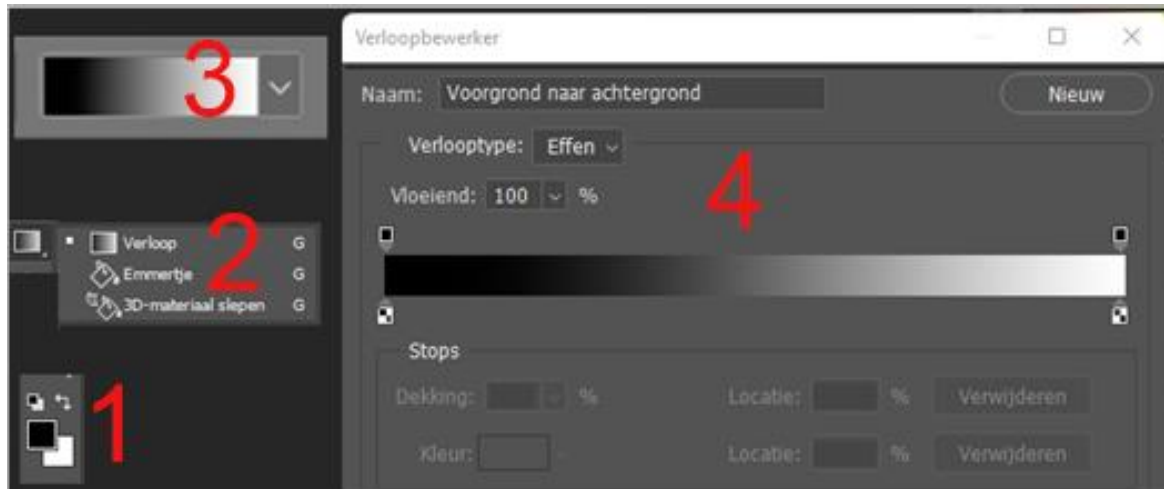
3

Verloop G
Emmertje G
3D-materiaal slepen G

2

1

Verloopbewerker

Naam: Voorgrond naar achtergrond

Nieuw

Verlooptype: Effen

Vloeiend: 100 %

4

Stops

Dekking: %

Locatie: %

Verwijderen

Kleur:

Locatie: %

Verwijderen